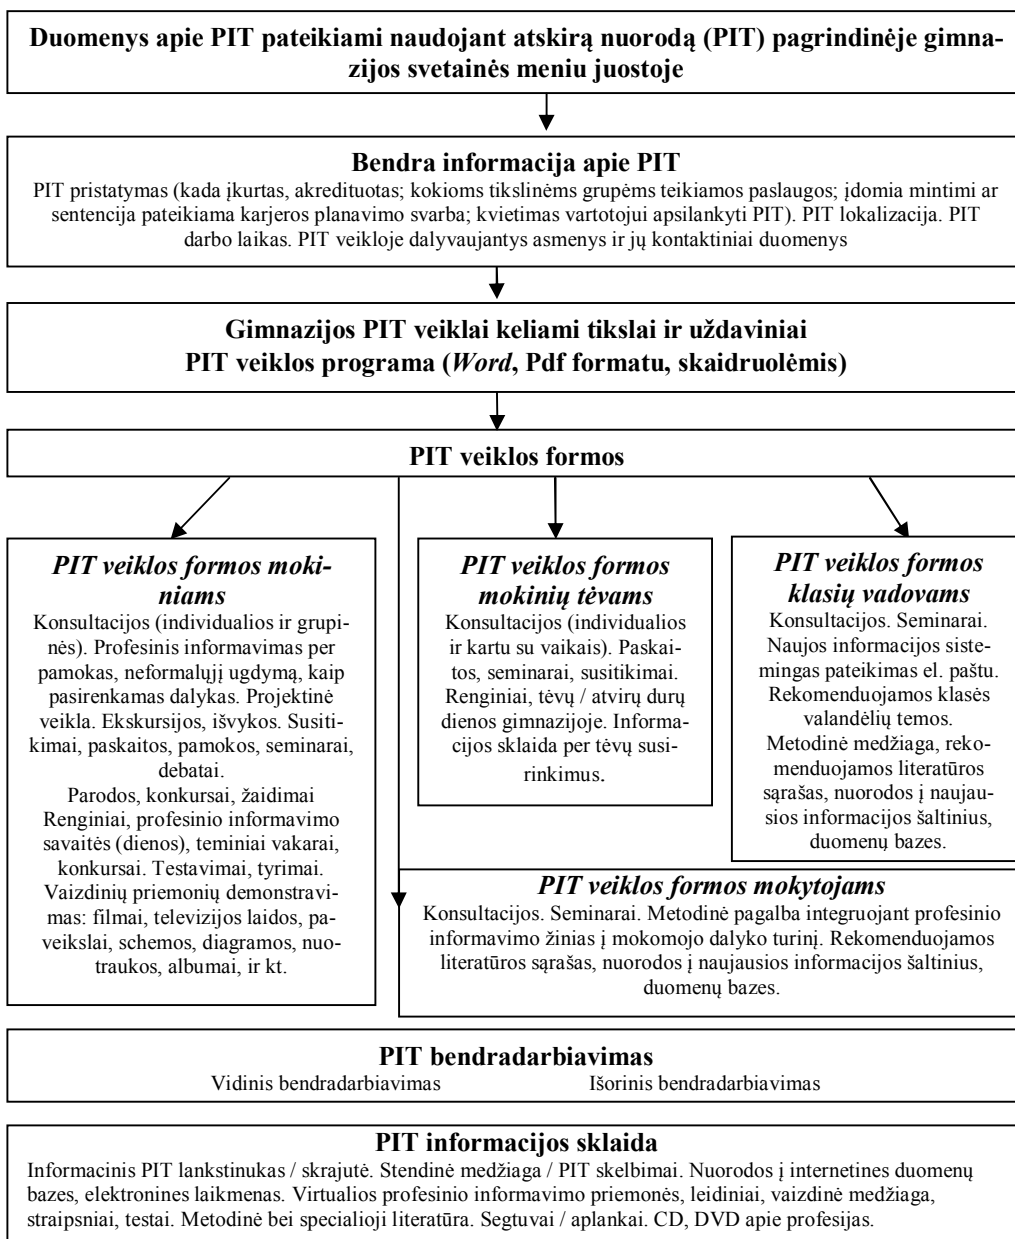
Duomenys apie PIT pateikiami naudojant atskirą nuorodą (PIT) pagrindinėje gimnazijos svetainės meniu juostoje

Bendra informacija apie PIT
PIT pristatymas (kada įkurtas, akredituotas; kokioms tikslinėms grupėms teikiamos paslaugos; įdomia mintimi ar sentencija pateikiama karjeros planavimo svarba; kvietimas vartotojui apsilankyti PIT). PIT lokalizacija. PIT darbo laikas. PIT veikloje dalyvaujantys asmenys ir jų kontaktiniai duomenys

Gimnazijos PIT veiklai keliami tikslai ir uždaviniai
PIT veiklos programa (*Word*, Pdf formatu, skaidruolėmis)

PIT veiklos formos

*PIT veiklos formos mokiniams*
Konsultacijos (individualios ir grupinės). Profesinis informavimas per pamokas, neformalųjį ugdymą, kaip pasirenkamas dalykas. Projektinė veikla. Ekskursijos, išvykos. Susitikimai, paskaitos, pamokos, seminarai, debatai.
Parodos, konkursai, žaidimai Renginiai, profesinio informavimo savaitės (dienos), teminiai vakarai, konkursai. Testavimai, tyrimai. Vaizdinių priemonių demonstravimas: filmai, televizijos laidos, paveikslai, schemos, diagramos, nuotraukos, albumai, ir kt.

*PIT veiklos formos mokinių tėvams*
Konsultacijos (individualios ir kartu su vaikais). Paskaitos, seminarai, susitikimai. Renginiai, tėvų / atvirų durų dienos gimnazijoje. Informacijos sklaida per tėvų susirinkimus.

*PIT veiklos formos klasių vadovams*
Konsultacijos. Seminarai. Naujos informacijos sistemingas pateikimas el. paštu. Rekomenduojamos klasės valandėlių temos. Metodinė medžiaga, rekomenduojamos literatūros sąrašas, nuorodos į naujausios informacijos šaltinius, duomenų bazes.

*PIT veiklos formos mokytojams*
Konsultacijos. Seminarai. Metodinė pagalba integruojant profesinio informavimo žinias į mokomojo dalyko turinį. Rekomenduojamos literatūros sąrašas, nuorodos į naujausios informacijos šaltinius, duomenų bazes.

PIT bendradarbiavimas
Vidinis bendradarbiavimas Išorinis bendradarbiavimas

PIT informacijos sklaida
Informacinis PIT lankstinukas / skrajutė. Stendinė medžiaga / PIT skelbimai. Nuorodos į internetines duomenų bazes, elektronines laikmenas. Virtualios profesinio informavimo priemonės, leidiniai, vaizdinė medžiaga, straipsniai, testai. Metodinė bei specialioji literatūra. Segtuvai / aplankai. CD, DVD apie profesijas.